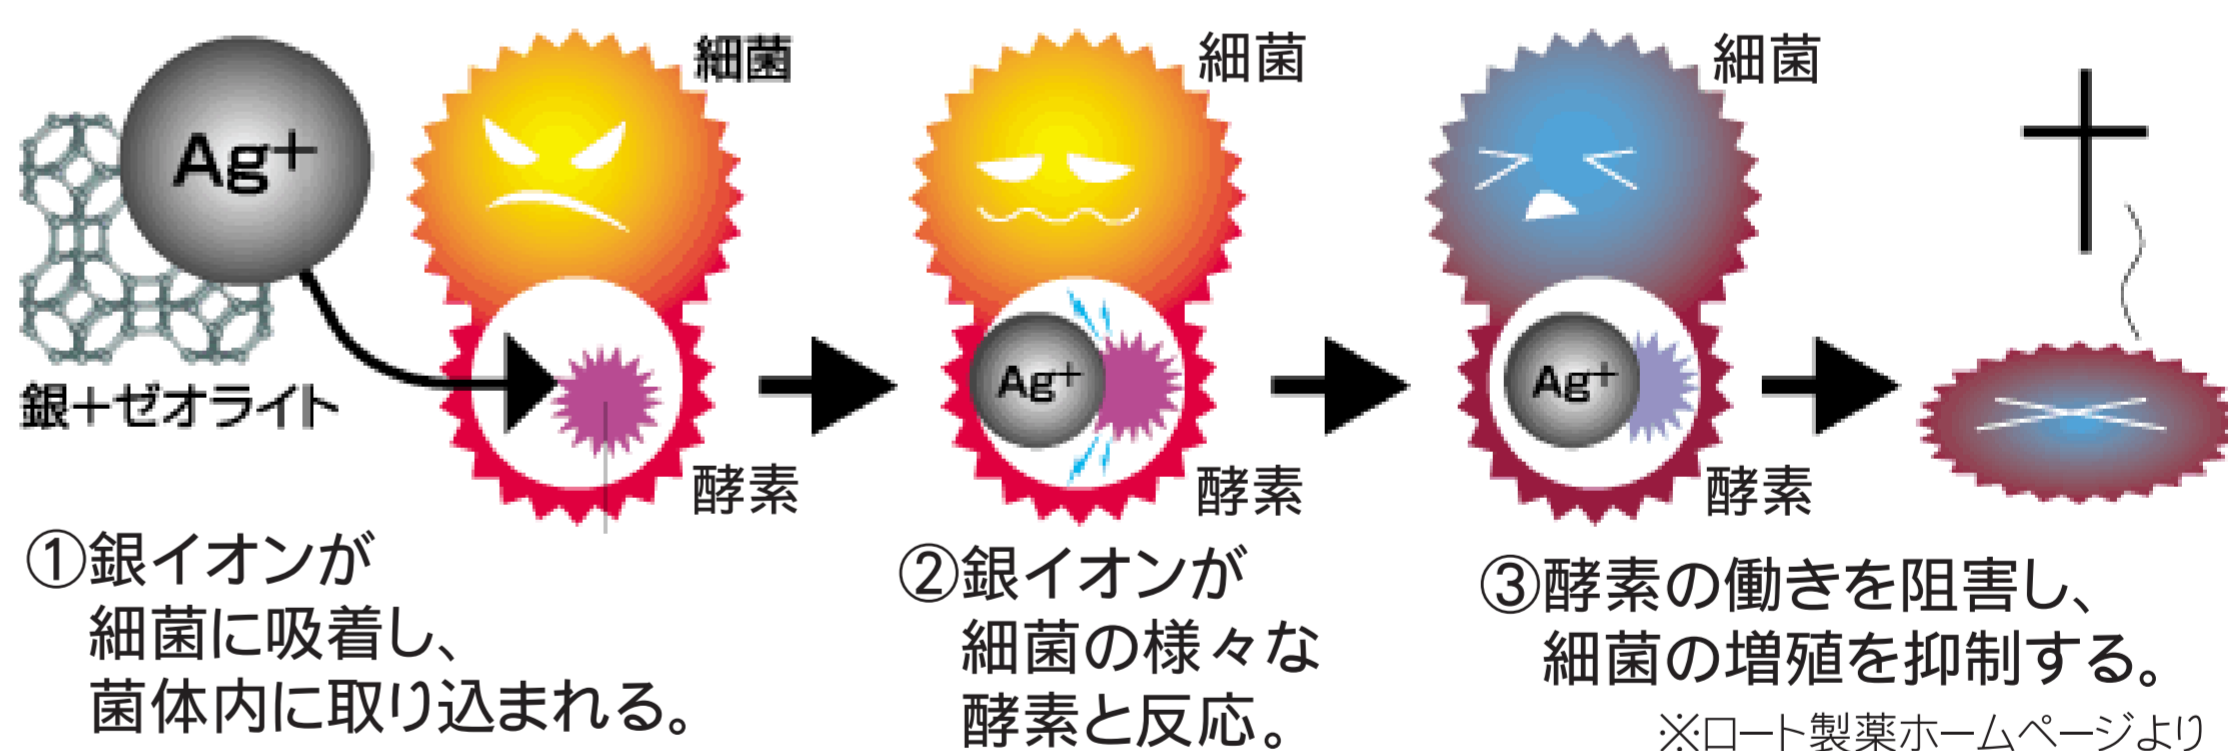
$Ag^+$
細菌
細菌
細菌
銀+ゼオライト
$Ag^+$
$Ag^+$
酵素
酵素
酵素

①銀イオンが
細菌に吸着し、
菌体内に取り込まれる。

②銀イオンが
細菌の様々な
酵素と反応。

③酵素の働きを阻害し、
細菌の増殖を抑制する。

※ロート製薬ホームページより